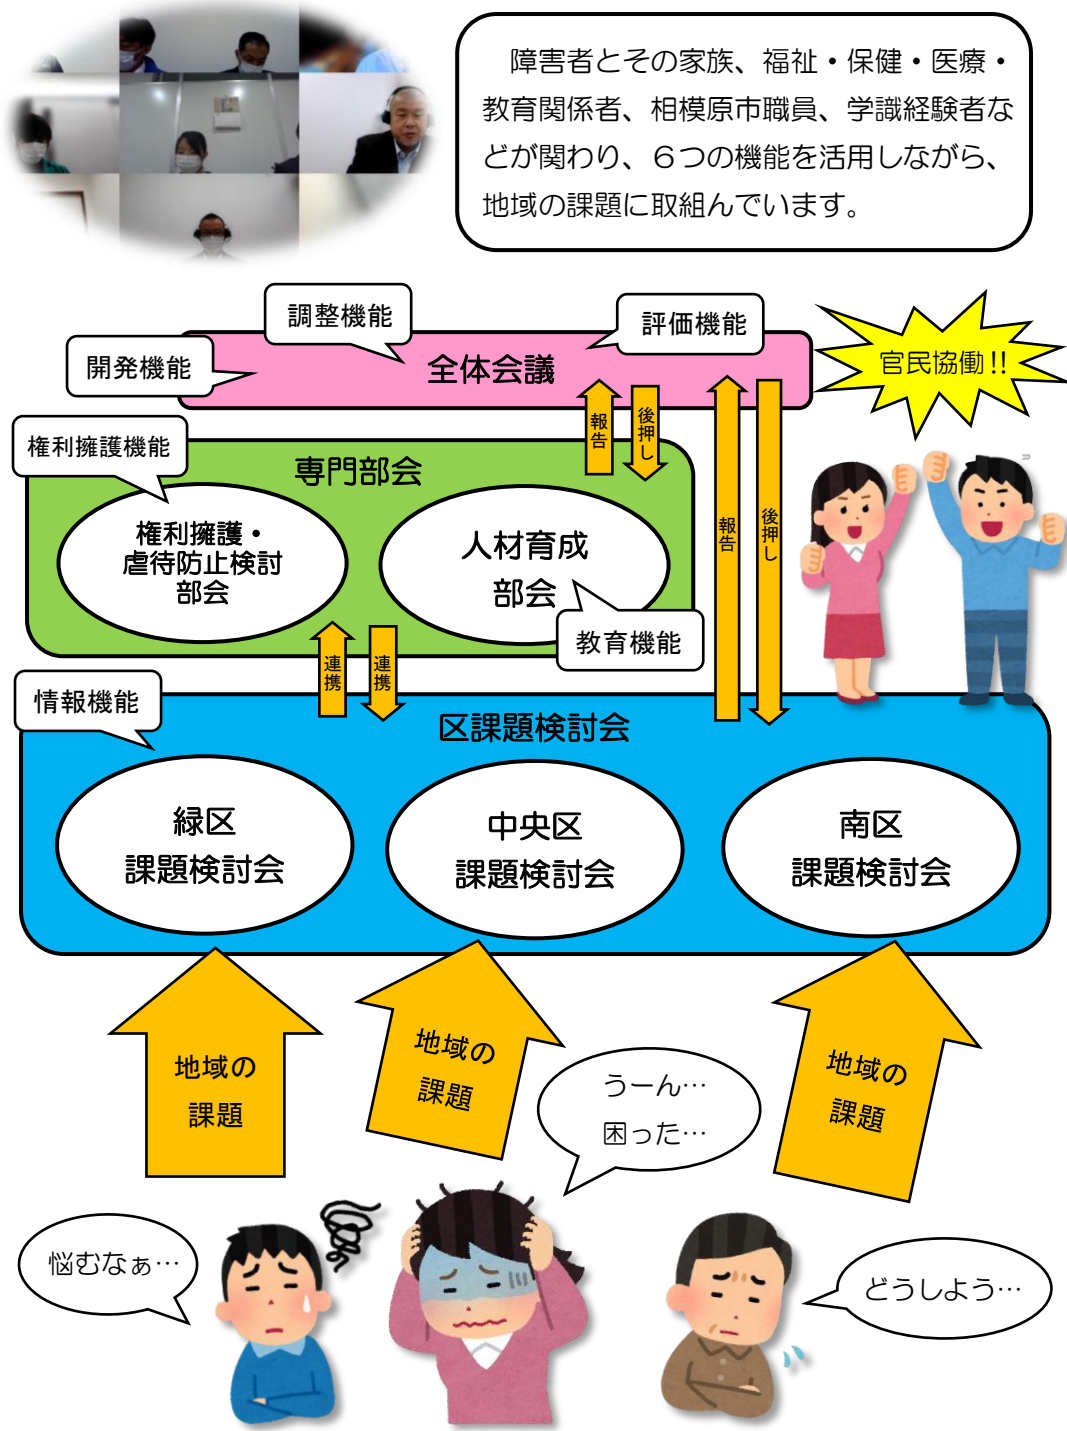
障害者とその家族、福祉・保健・医療・教育関係者、相模原市職員、学識経験者などが関わり、６つの機能を活用しながら、地域の課題に取組んでいます。

調整機能

評価機能

開発機能

全体会議

官民協働!!

権利擁護機能

報告

後押し

専門部会

権利擁護・虐待防止検討部会

人材育成部会

教育機能

報告

後押し

連携

連携

情報機能

区課題検討会

緑区課題検討会

中央区課題検討会

南区課題検討会

地域の課題

地域の課題

地域の課題

うーん…困った…

悩むなぁ…

どうしよう…